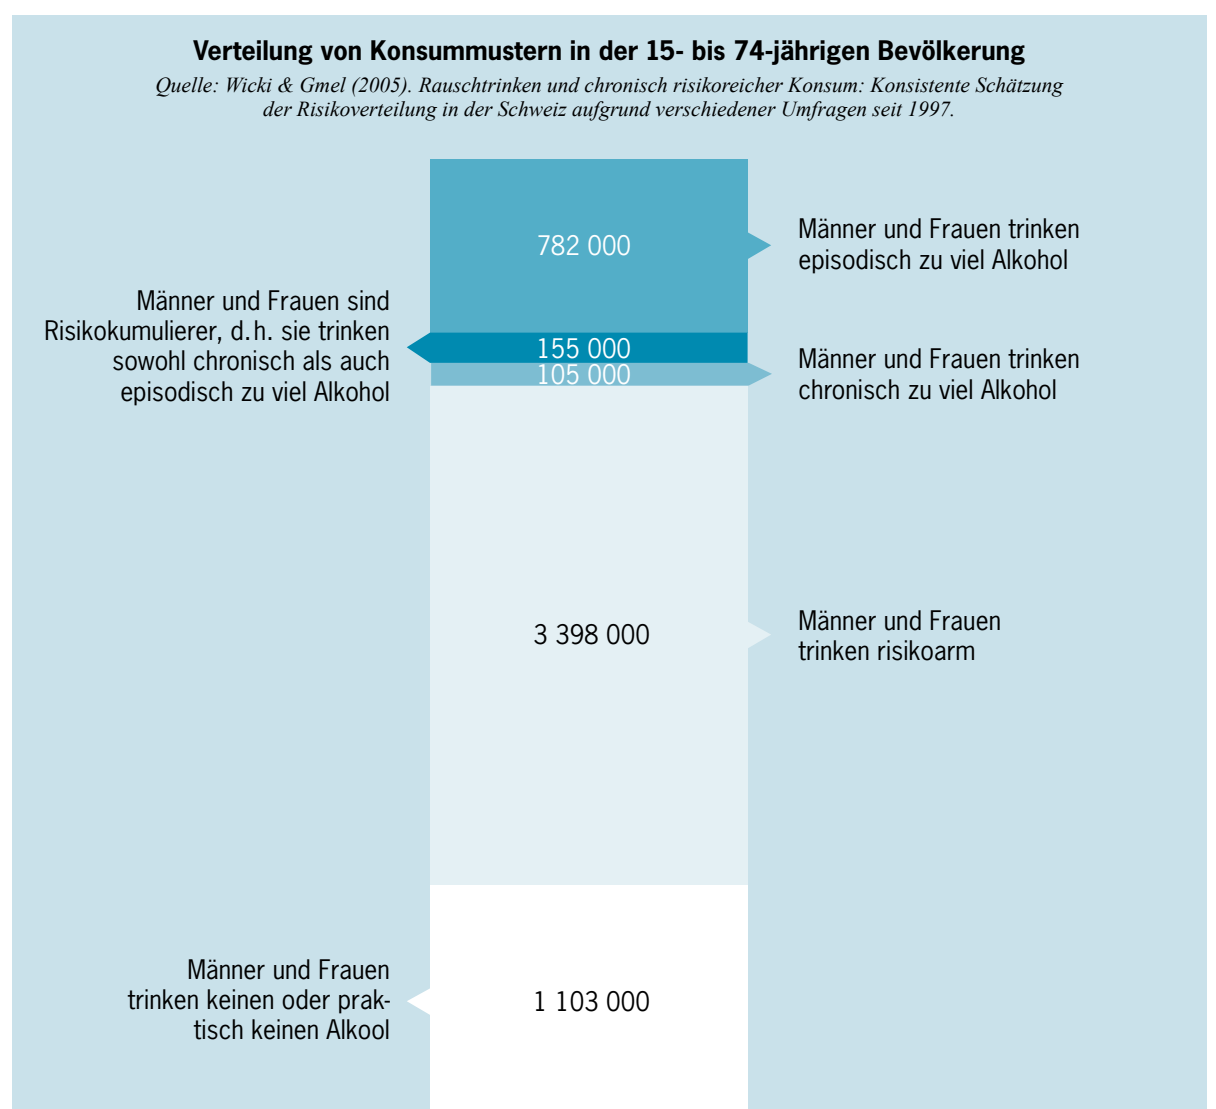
Verteilung von Konsummustern in der 15- bis 74-jährigen Bevölkerung

Quelle: Wicki & Gmel (2005). Rauschtrinken und chronisch risikoreicher Konsum: Konsistente Schätzung der Risikoverteilung in der Schweiz aufgrund verschiedener Umfragen seit 1997.

782 000

Männer und Frauen trinken episodisch zu viel Alkohol

Männer und Frauen sind Risikokumulierer, d.h. sie trinken sowohl chronisch als auch episodisch zu viel Alkohol

155 000

105 000

Männer und Frauen trinken chronisch zu viel Alkohol

3 398 000

Männer und Frauen trinken risikoarm

Männer und Frauen trinken keinen oder praktisch keinen Alkool

1 103 000